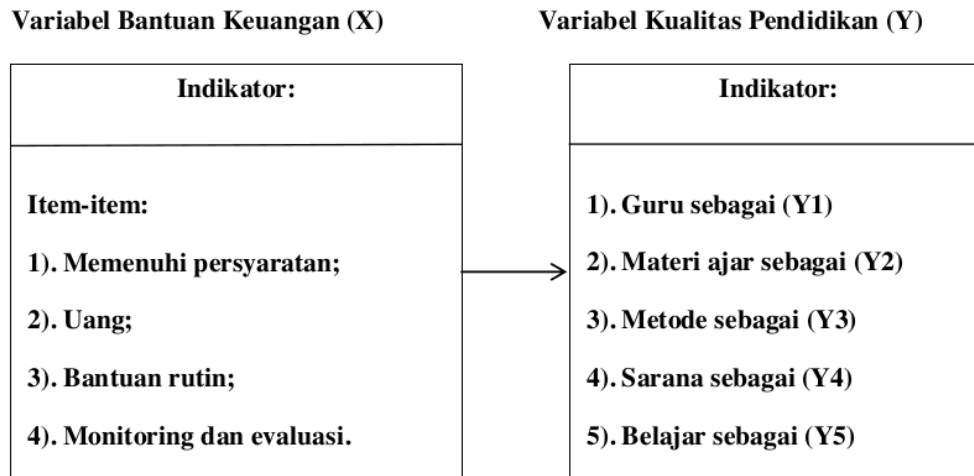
Variabel Bantuan Keuangan (X)

Indikator:

Item-item:

1). Memenuhi persyaratan;

2). Uang;

3). Bantuan rutin;

4). Monitoring dan evaluasi.

Variabel Kualitas Pendidikan (Y)

Indikator:

1). Guru sebagai (Y1)

2). Materi ajar sebagai (Y2)

3). Metode sebagai (Y3)

4). Sarana sebagai (Y4)

5). Belajar sebagai (Y5)